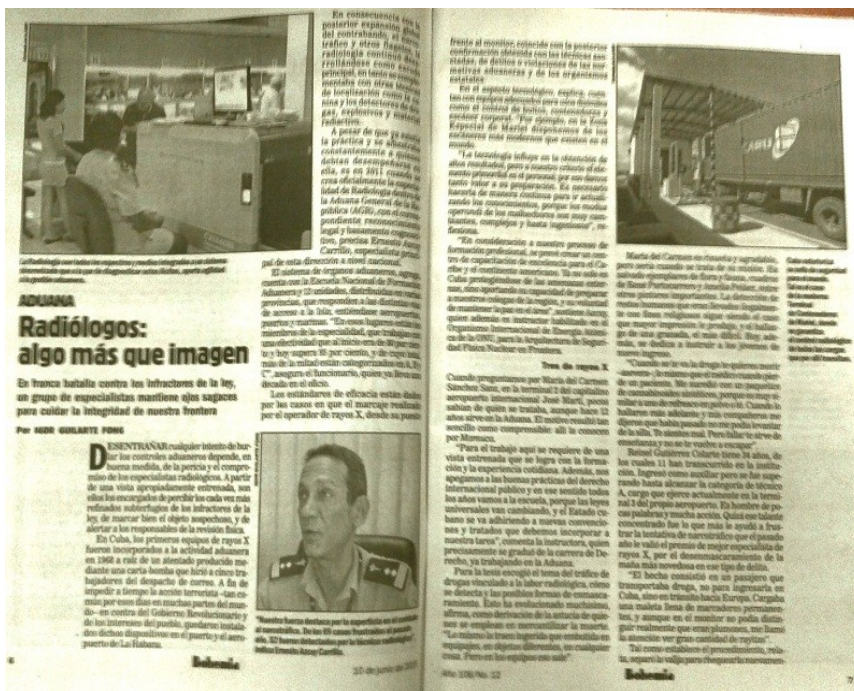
ADUANA

Radiólogos: algo más que imagen

En franca batalla contra los infractores de la ley, un grupo de especialistas mantiene ojos sagaces para cuidar la integridad de nuestra frontera

Por IGOR GUILARTE FONG

DESENTRAÑAR cualquier intento de burlar los controles aduaneros depende, en buena medida, de la pericia y el compromiso de los especialistas radiólogos. A partir de una vista apropiadamente entrenada, son ellos los encargados de percibir los cada vez más refinados subterfugios de los infractores de la ley, de marcar bien el objeto sospechoso, y de alertar a los responsables de la revisión física.

En Cuba, los primeros equipos de rayos X fueron incorporados a la actividad aduanera en 1968 a raíz de un atentado producido mediante una carta-bomba que hirió a cinco trabajadores del despacho de correo. A fin de impedir a tiempo la acción terrorista –tan común por esos días en muchas partes del mundo– en contra del Gobierno Revolucionario y de los intereses del pueblo, quedaron instalados dichos dispositivos en el puerto y el aeropuerto de La Habana.

En consecuencia con la posterior expansión del contrabando, el tráfico y otros flagelos, la radiología continuó desarrollándose como escudo principal, en tanto se complementa con otros medios de localización como la canina y los detectores de gas, explosivos y materiales radiactivos.

A pesar de que se instruye en la práctica y se adiestra constantemente a quienes debían desempeñarse en ella, es en 2011 cuando se crea oficialmente la especialidad de Radiología dentro de la Aduana General de la República (AGR), con el correspondiente reconocimiento legal y basamento cognoscitivo, precisa Ernesto Anzoy Carrillo, especialista principal de esta dirección a nivel nacional.

El sistema de órganos aduaneros, agrega, cuenta con la Escuela Nacional de Formación Aduanera y Comercio, distribuidos en las provincias, que responden a las distintas vías de acceso a la isla, entiéndase aeropuertos, puertos y marinas. "En esos lugares están los miembros de la especialidad, que trabajan con una efectividad que al inicio era de 80 por ciento y hoy supera 95 por ciento, y de cuyo total más de la mitad están categorizados en A, B y C", asegura el funcionario, quien ya lleva una década en el oficio.

Los estándares de eficacia están dados por los casos en que el marcaje realizado por el operador de rayos X, desde su puesto

La Radiología con todos los equipos y medios integrados a un sistema interrelacionado que es a partir de diagnosticar sobre bultos, aporta agilidad a la gestión aduanera.

"Nuestro fuerte destaca por la superficie en el combate al narcotráfico. De los 69 casos frustrados el pasado año, 32 fueron detectados por la técnica radiológica", indica Ernesto Anzoy Carrillo.

6

Bohemia

10 de junio de 2016

frente al monitor, coincide con la posterior confirmación obtenida con los técnicos asociados, de delitos o violaciones de las normativas aduaneras y de los organismos estatales.

En el aspecto tecnológico, explica, contamos con equipos adecuados para cada destinación como el control de bultos, contenedores y escáner corporal. "Por ejemplo, en la Zona Especial de Mariel disponemos de los escáneres más modernos que existen en el mundo.

"La tecnología influye en la obtención de altos resultados, pero a nuestro criterio el elemento primordial es el personal, por eso damos tanto valor a su preparación. Es necesario hacerla de manera continua para ir actualizando los conocimientos, porque los modus operandi de los malhechores son muy cambiantes, complejos y hasta ingeniosos", reflexiona.

"En consideración a nuestro proceso de formación profesional, se previó crear un centro de capacitación de excelencia para el Caribe y el continente americano. Ya en este año Cuba protagonizará de los americanos externos, como apertura de capacidad de preparar a nuestros colegas de la región, y un modo que de mantener la tradición que tenemos. Ya que, además es nuestra centralidad en el Organismo Internacional de Energía Atómica (OIEA) de la ONU, para la Arquitectura de Seguridad Física Nuclear en Frontera.

Tras los rayos X

Cuando preguntamos por María del Carmen Sánchez Sanz, en la terminal 3 del capitalino aeropuerto internacional José Martí, pocos sabían de quién se trataba, aunque hace 12 años sirve en la Aduana. El motivo resultó tan sencillo como comprensible: allí la conocen por Morocco.

"Para el trabajo aquí se requiere de una vista entrenada que se logra con la formación y la experiencia cotidiana. Además, nos apoyamos a las buenas prácticas del derecho internacional público y en ese sentido todos los años vienen a la escuela, porque las leyes universales van cambiando, y el Estado cubano se va adhiriendo a nuevas convenciones y tratados que debemos incorporar a nuestra tarea", comenta la instructora, quien precisamente se graduó de la carrera de Derecho, ya trabajando en la Aduana.

Para la joven escogió el tema del tráfico de drogas vinculado a la labor radiológica, cómo se detecta y las posibles formas de ocultamiento. Esto ha evolucionado muchísimo, afirma, como derivación de la actitud de quienes se empeñan en comercializar la muerte. "Lo mismo la traen ingerida que embutida en equipajes, en objetos diferentes, en cualquier cosa. Pero en los equipos es más".

María del Carmen es risueña y agradable, pero seria cuando se trata de su modo. Ha ganado reconocimientos de flora y fauna, una de Rosa Portuarios y Amelia Peláez, entre otros puestos importantes. La detección de los casos de que cree lo que Revela. Registró en casi fino religiosos sigue siendo el caso que mayor impacto le produjo, y al hablarme de eso pondera, ni qué decir. Hoy, además, se dedica a instruir a los jóvenes de nuevo ingreso.

"Cuando se te va la droga te quieres morir –asevera–, lo mismo que el médico que pierde a un paciente. Me sucedió con un paquetico de cannabinoides sintéticos, porque es muy similar a uno de refresco en polvo o té. Cuando lo hallaron más adelante y me comunicaron me dijeron que había pasado y no me podía levantar de la silla. Es muy triste. Para tú aprender te sirve de enseñanza y no se te vuelve a escapar."

Reinel Gutiérrez Cobarte tiene 34 años, de los cuales 11 han transcurrido en la institución. Ingresó como auxiliar pero se ha superado hasta alcanzar la categoría de técnico A, cargo que ejerce actualmente en la terminal 3 del propio aeropuerto. Es hombre de pocas palabras y mucha acción. Quizá ese talante concentrado fue lo que más le ayudó a frustrar la tentativa de narcotráfico que el pasado año le valió el premio de mejor especialista de rayos X, por el descubrimiento de la modalidad más novedosa en ese tipo de delito.

"El hecho consistió en un pasajero que transportaba droga, no para ingresarla en Cuba, sino en tránsito hacia Europa. Cargaba una maleta llena de marcadores permanentes, y aunque en el monitor no podía distinguir nada raro que era plásticos, me llamó la atención ver gran cantidad de rayitas."

Tal como establece el procedimiento, relata, separó la valija para chequearla minuciosamente

Gran estructura de radio de seguridad que se apoya en el fondo todo de la nueva Terminal de Contenedores de Mariel, donde se garantiza el control radiológico de todo lo que entra y sale por ese lado del transito.

Año 108/No. 12

Bohemia

7